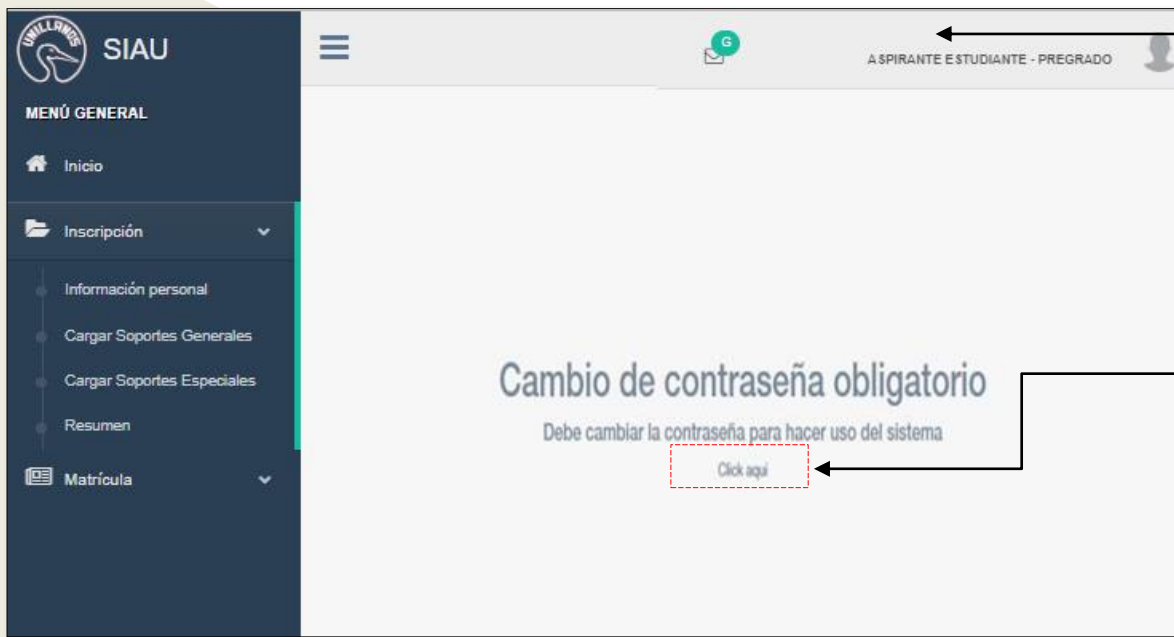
UNILLANOS

SIAU

G

ASPIRANTE ESTUDIANTE - PREGRADO

MENÚ GENERAL

Inicio

Inscripción

Información personal

Cargar Soportes Generales

Cargar Soportes Especiales

Resumen

Matrícula

Cambio de contraseña obligatorio

Debe cambiar la contraseña para hacer uso del sistema

Click aquí